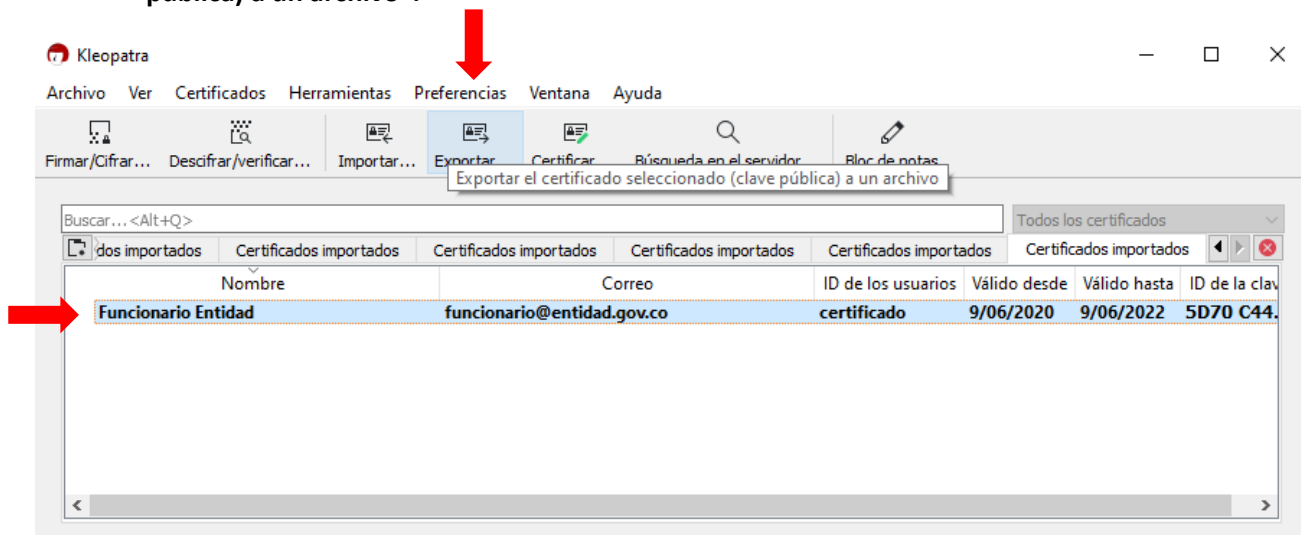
pública) a un archivo".

Kleopatra

Archivo Ver Certificados Herramientas Preferencias Ventana Ayuda

Firmar/Cifrar… Descifrar/verificar… Importar… Exportar… Certificar Búsqueda en el servidor Bloc de notas

Exportar el certificado seleccionado (clave pública) a un archivo

Buscar…<Alt+Q>

Todos los certificados

dos importados | Certificados importados | Certificados importados | Certificados importados | Certificados importados | Certificados importados

| Nombre | Correo | ID de los usuarios | Válido desde | Válido hasta | ID de la clav |
|---|---|---|---|---|---|
| Funcionario Entidad | funcionario@entidad.gov.co | certificado | 9/06/2020 | 9/06/2022 | 5D70 C44. |